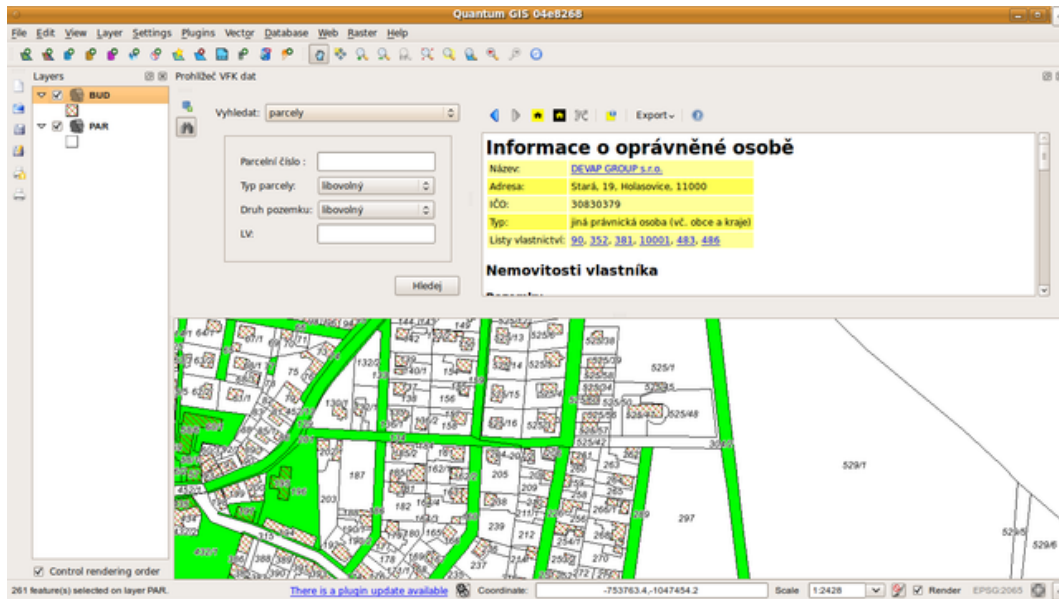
Quantum GIS 04e8268

File Edit View Layer Settings Plugins Vector Database Web Raster Help

Layers

BUD

PAR

Prohlížeč VFK dat

Vyhledat: parcely

Parcelní číslo :

Typ parcely: libovolný

Druh pozemku: libovolný

LV:

Hledej

Export

Informace o oprávněné osobě

| Název: | DEVAP GROUP s.r.o. |
|---|---|
| Adresa: | Stará, 19, Holasovice, 11000 |
| IČO: | 30830379 |
| Typ: | jiná právnická osoba (vč. obce a kraje) |
| Listy vlastnictví: | 90, 352, 381, 10001, 483, 486 |

Nemovitosti vlastníka

Control rendering order

261 feature(s) selected on layer PAR.

There is a plugin update available

Coordinate: -753763.4,-1047454.2

Scale 1:2428

Render

EPSG:2065

149 525/13 525/38 525/1 132/2 525/34 525/48 130/2 138 156 525/15 525/42 529/1 205 187 209 297 203 182 239 212 270 529/5 529/6 75